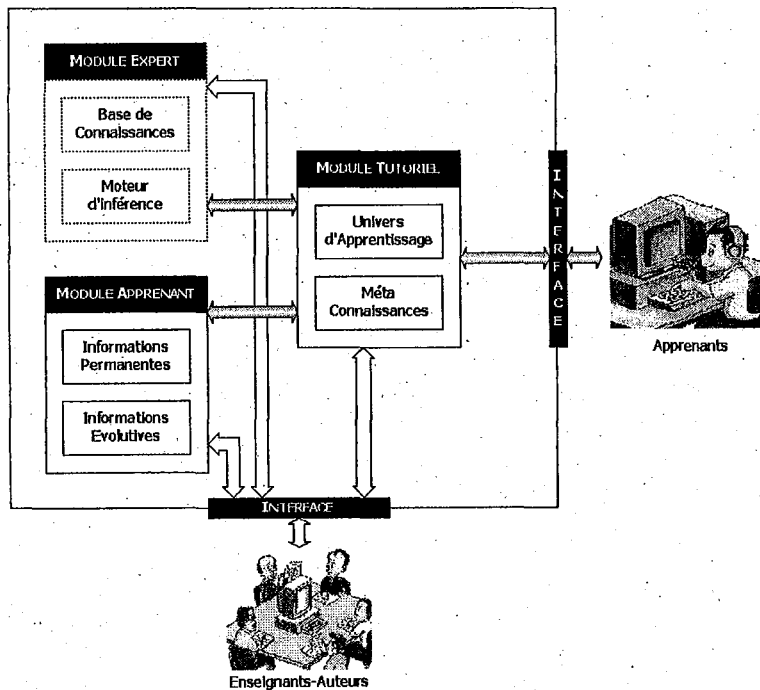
MODULE EXPERT

Base de Connaissances

Moteur d'inférence

MODULE TUTORIEL

Univers d'Apprentissage

Méta Connaissances

INTERFACE

Apprenants

MODULE APPRENANT

Informations Permanentes

Informations Evolutives

INTERFACE

Enseignants-Auteurs